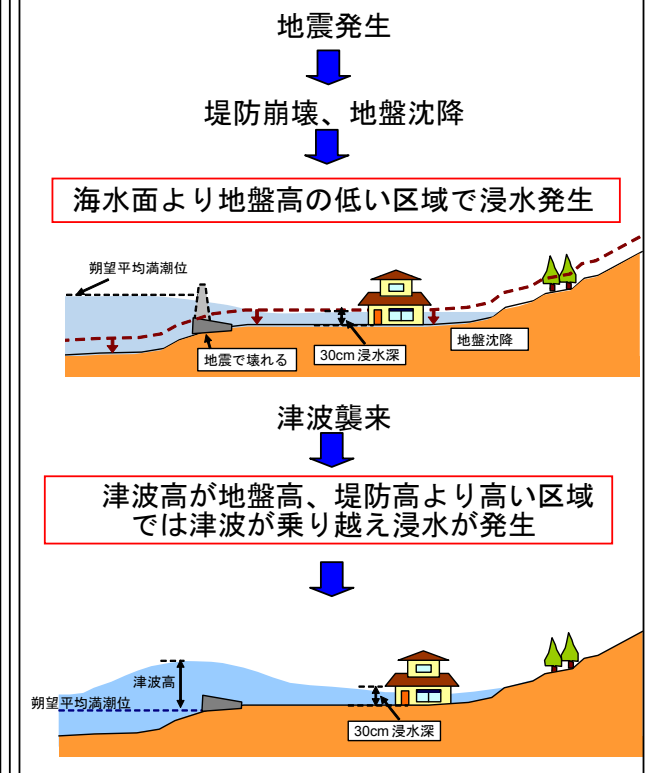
地震発生

堤防崩壊、地盤沈降

海水面より地盤高の低い区域で浸水発生

朔望平均満潮位

地震で壊れる

30cm 浸水深

地盤沈降

津波襲来

津波高が地盤高、堤防高より高い区域では津波が乗り越え浸水が発生

津波高

朔望平均満潮位

30cm 浸水深